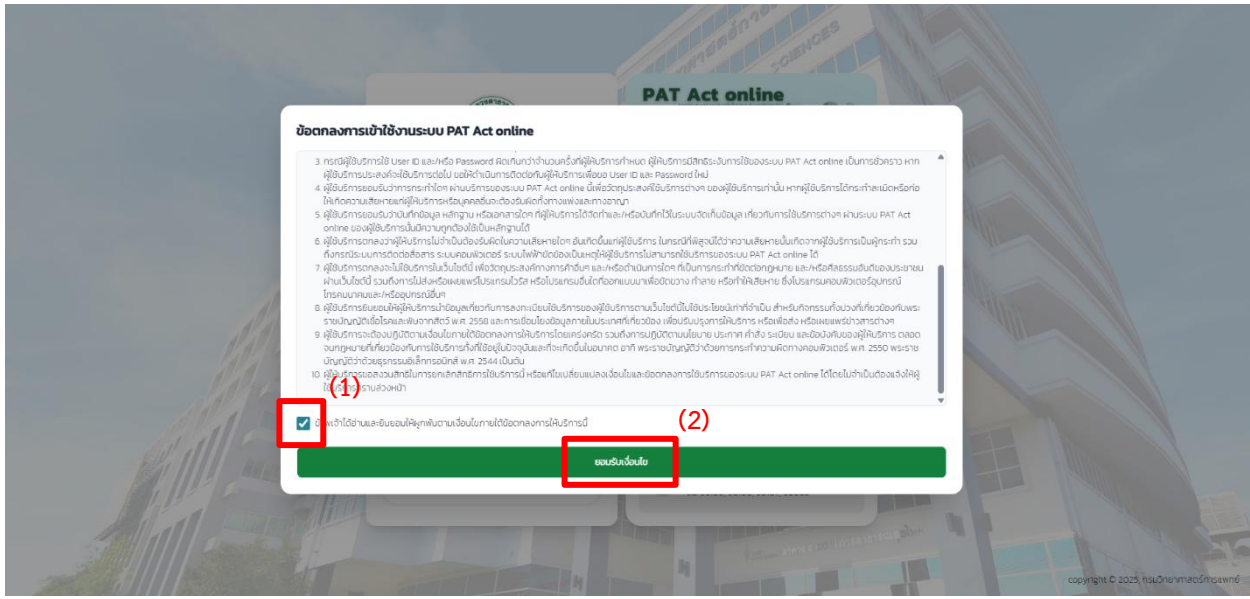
PAT Act online

ข้อตกลงการเข้าใช้งานระบบ PAT Act online

3. กรณีผู้ใช้บริการใช้ User ID และ/หรือ Password ผิดเกินกว่าจำนวนครั้งที่ผู้ให้บริการกำหนด ผู้ให้บริการมีสิทธิระงับการใช้ของระบบ PAT Act online เป็นการชั่วคราว หากผู้ใช้บริการประสงค์จะใช้บริการต่อไป ขอให้ดำเนินการติดต่อกับผู้ให้บริการเพื่อขอ User ID และ Password ใหม่

4. ผู้ใช้บริการยอมรับว่าการกระทำใดๆ ผ่านบริการของระบบ PAT Act online นี้เพื่อวัตถุประสงค์ใช้บริการต่างๆ ของผู้ใช้บริการเท่านั้น หากผู้ใช้บริการได้กระทำละเมิดหรือทำให้เกิดความเสียหายแก่ผู้ให้บริการหรือบุคคลอื่นจะต้องรับผิดทั้งทางแพ่งและทางอาญา

5. ผู้ใช้บริการยอมรับว่าบันทึกข้อมูล หลักฐาน หรือเอกสารใดๆ ที่ผู้ให้บริการได้จัดทำและ/หรือบันทึกไว้ในระบบจัดเก็บข้อมูล เกี่ยวกับการใช้บริการต่างๆ ผ่านระบบ PAT Act online ของผู้ใช้บริการนั้นมีความถูกต้องใช้เป็นหลักฐานได้

6. ผู้ใช้บริการตกลงว่าผู้ให้บริการไม่จำเป็นต้องรับผิดในความเสียหายใดๆ อันเกิดขึ้นแก่ผู้ใช้บริการ ในกรณีที่พิสูจน์ได้ว่าความเสียหายนั้นเกิดจากผู้ใช้บริการเป็นผู้กระทำ รวมถึงกรณีระบบการติดต่อสื่อสาร ระบบคอมพิวเตอร์ ระบบไฟฟ้าขัดข้องเป็นเหตุให้ผู้ใช้บริการไม่สามารถใช้บริการของระบบ PAT Act online ได้

7. ผู้ใช้บริการตกลงจะไม่ใช้บริการในเว็บไซต์นี้ เพื่อวัตถุประสงค์ทางการค้าอื่นๆ และ/หรือดำเนินการใดๆ ที่เป็นการกระทำที่ขัดต่อกฎหมาย และ/หรือศีลธรรมอันดีของประชาชนผ่านเว็บไซต์นี้ รวมถึงการไม่ส่งหรือเผยแพร่โปรแกรมไวรัส หรือโปรแกรมอื่นใดที่ออกแบบมาเพื่อขัดขวาง ทำลาย หรือทำให้เสียหาย ซึ่งโปรแกรมคอมพิวเตอร์อุปกรณ์โทรคมนาคมและ/หรืออุปกรณ์อื่นๆ

8. ผู้ใช้บริการยินยอมให้ผู้ให้บริการนำข้อมูลเกี่ยวกับการลงทะเบียนใช้บริการของผู้ใช้บริการตามเว็บไซต์นี้ไปใช้ประโยชน์เท่าที่จำเป็น สำหรับกิจกรรมทั้งปวงที่เกี่ยวข้องกับพระราชบัญญัติเชื้อโรคและพิษจากสัตว์ พ.ศ. 2558 และการเชื่อมโยงข้อมูลภายในประเทศที่เกี่ยวข้อง เพื่อปรับปรุงการให้บริการ หรือเพื่อส่ง หรือเผยแพร่ข่าวสารต่างๆ

9. ผู้ใช้บริการจะต้องปฏิบัติตามเงื่อนไขภายใต้ข้อตกลงการให้บริการโดยเคร่งครัด รวมถึงการปฏิบัติตามนโยบาย ประกาศ คำสั่ง ระเบียบ และข้อบังคับของผู้ให้บริการ ตลอดจนกฎหมายที่เกี่ยวข้องกับการใช้บริการทั้งที่ใช้อยู่ในปัจจุบันและที่จะเกิดขึ้นในอนาคต อาทิ พระราชบัญญัติว่าด้วยการกระทำความผิดทางคอมพิวเตอร์ พ.ศ. 2550 พระราชบัญญัติว่าด้วยธุรกรรมอิเล็กทรอนิกส์ พ.ศ. 2544 เป็นต้น

10. ผู้ให้บริการขอสงวนสิทธิในการยกเลิกสิทธิการใช้บริการนี้ หรือแก้ไขเปลี่ยนแปลงเงื่อนไขและข้อตกลงการใช้บริการของระบบ PAT Act online ได้โดยไม่จำเป็นต้องแจ้งให้ผู้ใช้บริการทราบล่วงหน้า

(1)

ข้าพเจ้าได้อ่านและยินยอมให้ผูกพันตามเงื่อนไขภายใต้ข้อตกลงการให้บริการนี้

(2)

ยอมรับเงื่อนไข

copyright © 2025, กรมวิทยาศาสตร์การแพทย์